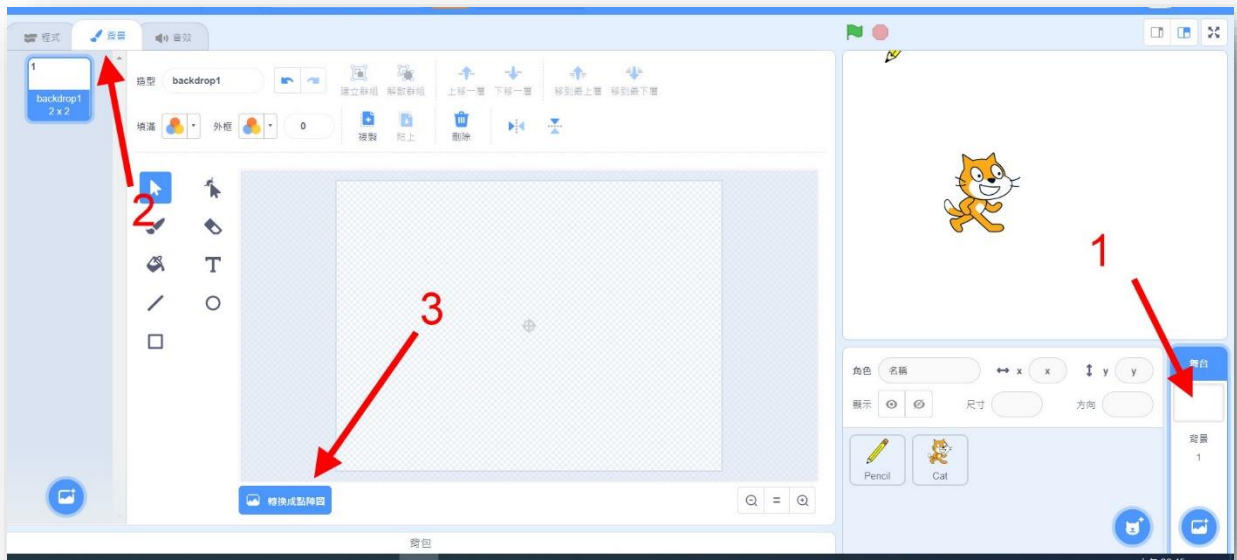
程式 背景 音效

1
backdrop1
2 x 2

造型 backdrop1

建立群組 解散群組 上移一層 下移一層 移到最上層 移到最下層

填滿 外框 0

複製 貼上 刪除

2

3

1

轉換成點陣圖

角色 名稱 x x y y

顯示 尺寸 方向

Pencil Cat

舞台

背景
1

背包